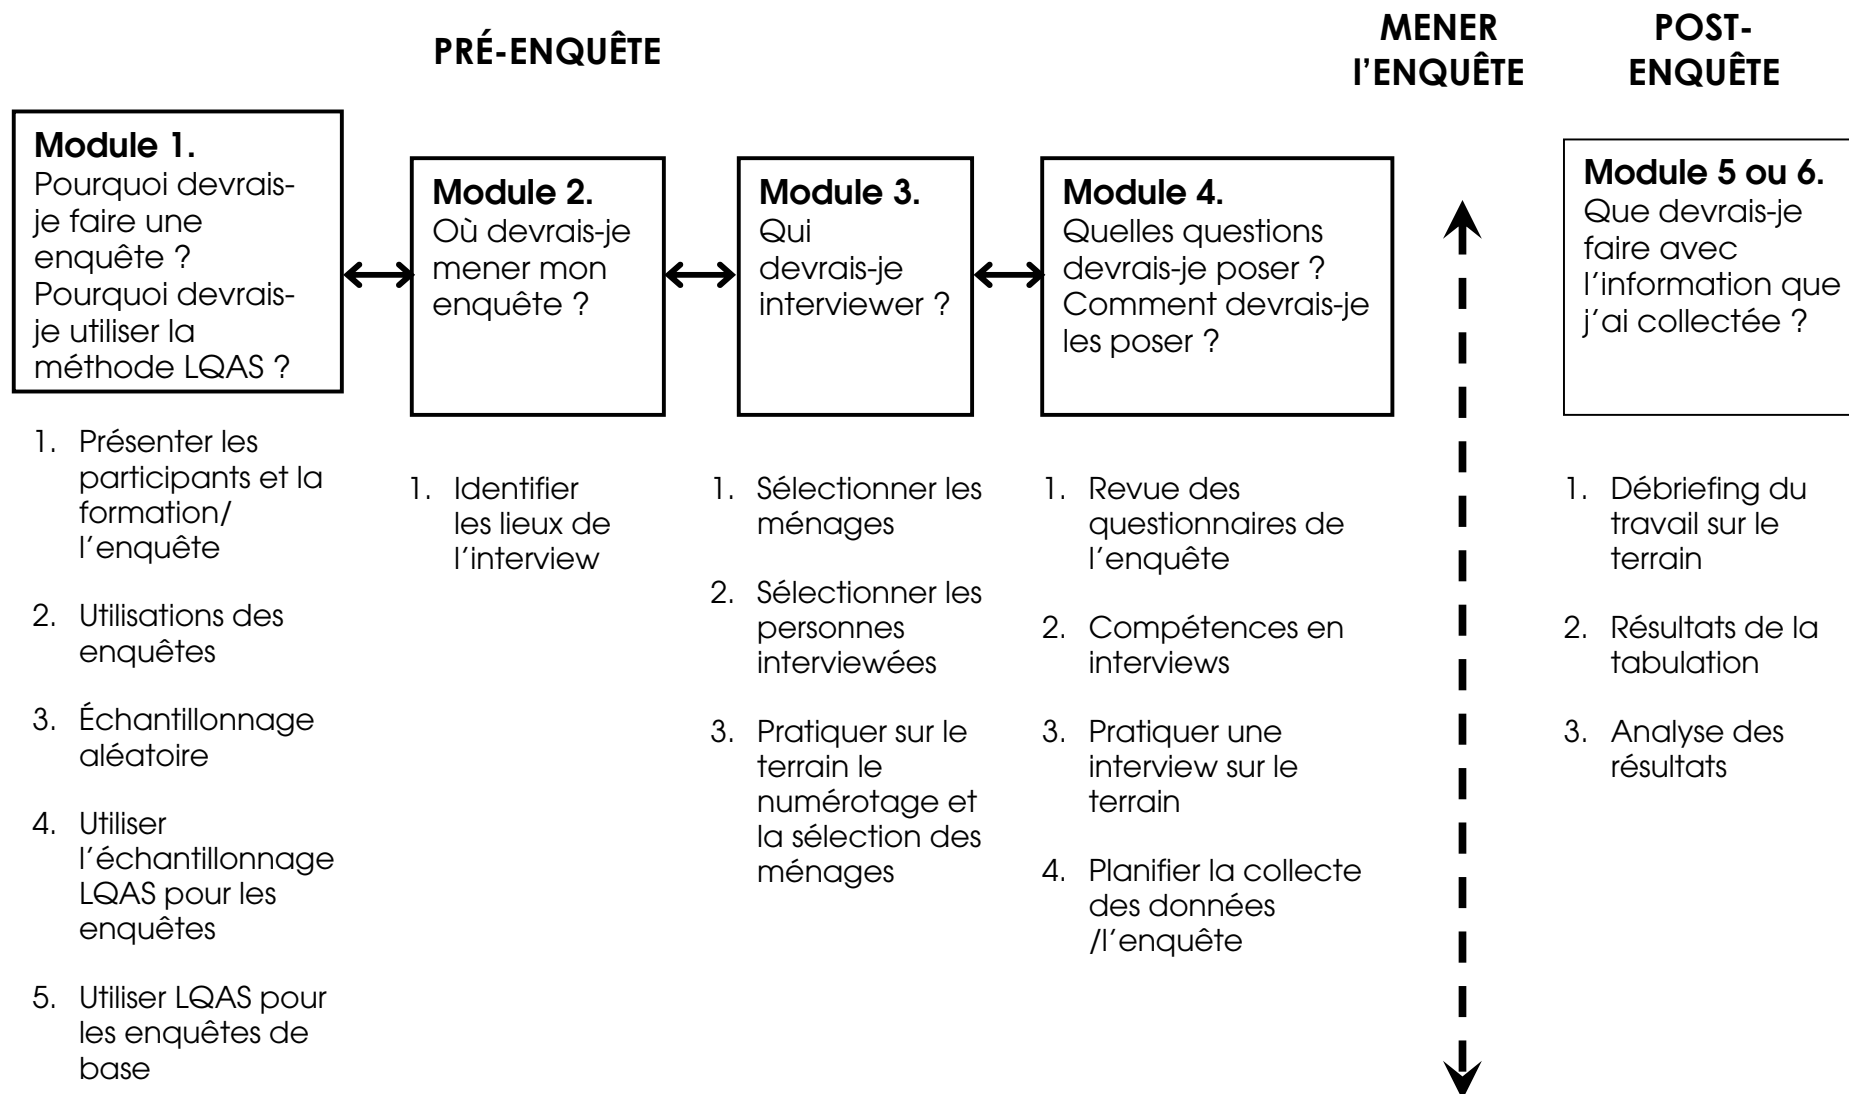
PRÉ-ENQUÊTE

MENER L'ENQUÊTE

POST-ENQUÊTE

**Module 1.** Pourquoi devrais-je faire une enquête ? Pourquoi devrais-je utiliser la méthode LQAS ?

1. Présenter les participants et la formation/ l'enquête
2. Utilisations des enquêtes
3. Échantillonnage aléatoire
4. Utiliser l'échantillonnage LQAS pour les enquêtes
5. Utiliser LQAS pour les enquêtes de base

**Module 2.** Où devrais-je mener mon enquête ?

1. Identifier les lieux de l'interview

**Module 3.** Qui devrais-je interviewer ?

1. Sélectionner les ménages
2. Sélectionner les personnes interviewées
3. Pratiquer sur le terrain le numérotage et la sélection des ménages

**Module 4.** Quelles questions devrais-je poser ? Comment devrais-je les poser ?

1. Revue des questionnaires de l'enquête
2. Compétences en interviews
3. Pratiquer une interview sur le terrain
4. Planifier la collecte des données /l'enquête

**Module 5 ou 6.** Que devrais-je faire avec l'information que j'ai collectée ?

1. Débriefing du travail sur le terrain
2. Résultats de la tabulation
3. Analyse des résultats